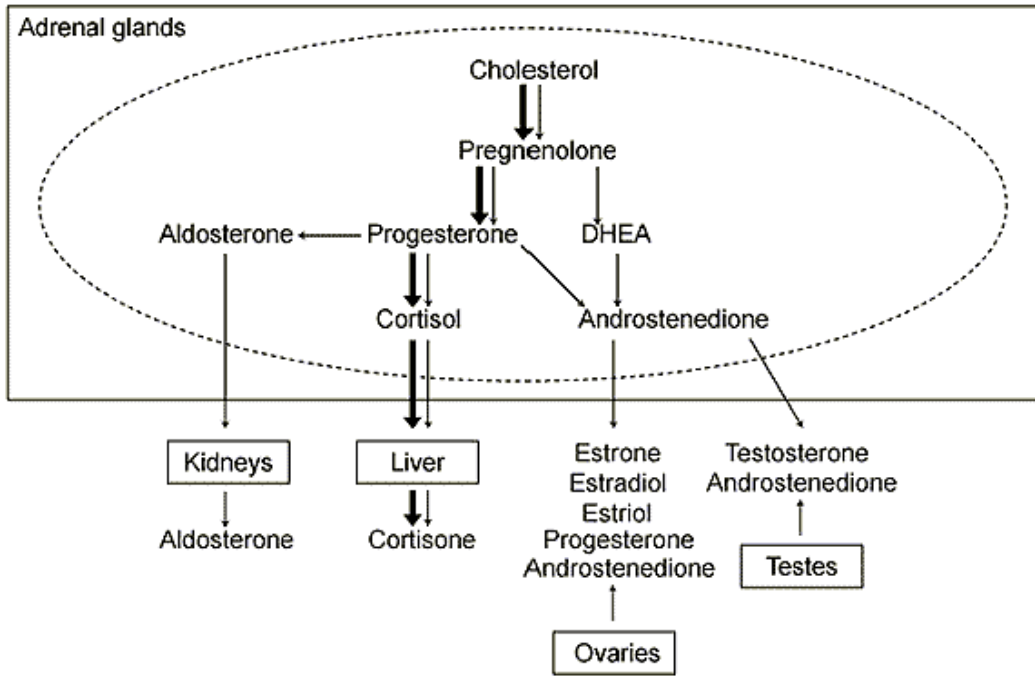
Adrenal glands

Cholesterol

Pregnenolone

Aldosterone

Progesterone

DHEA

Cortisol

Androstenedione

Kidneys

Liver

Estrone
Estradiol
Estriol
Progesterone
Androstenedione

Testosterone
Androstenedione

Aldosterone

Cortisone

Testes

Ovaries